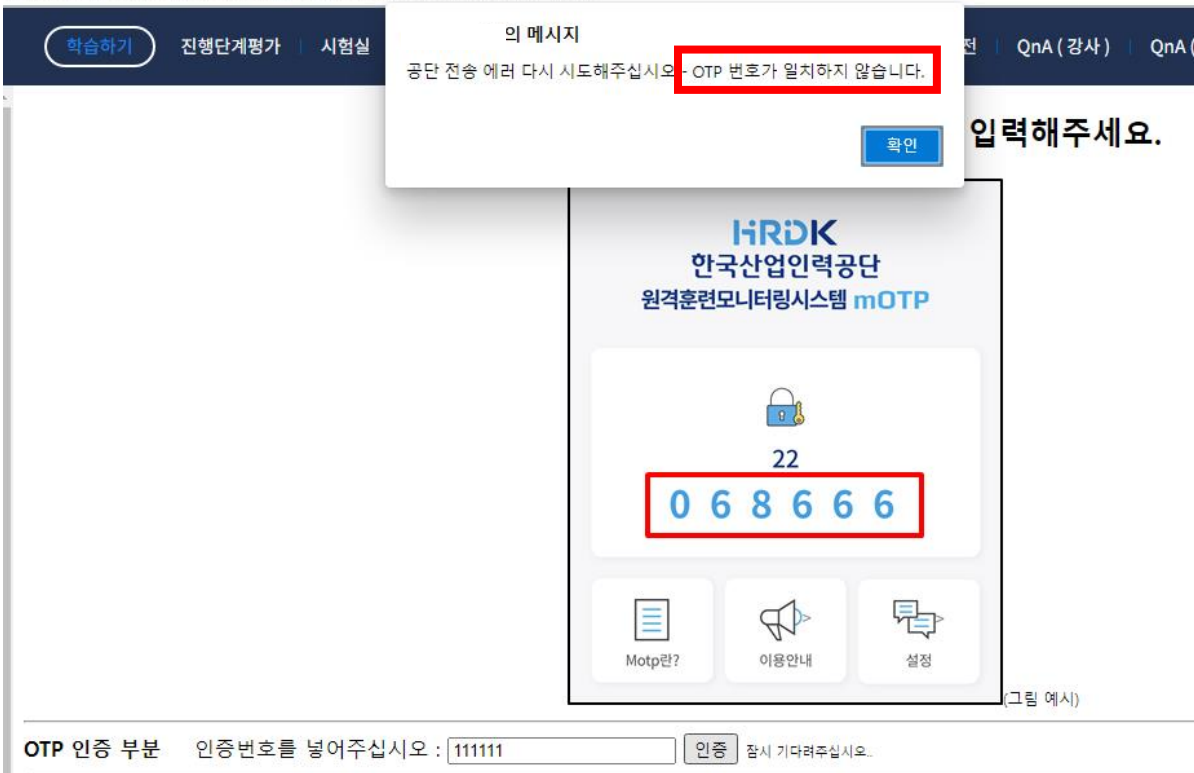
학습하기 | 진행단계평가 | 시험실 | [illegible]전 | QnA ( 강사 ) | QnA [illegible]

의 메시지

공단 전송 에러 다시 시도해주십시오 - OTP 번호가 일치하지 않습니다.

확인

입력해주세요.

HRDK
한국산업인력공단
원격훈련모니터링시스템 mOTP

22
0 6 8 6 6 6

Motp란?
이용안내
설정

(그림 예시)

OTP 인증 부분 인증번호를 넣어주십시오 : 111111 인증 잠시 기다려주십시오.